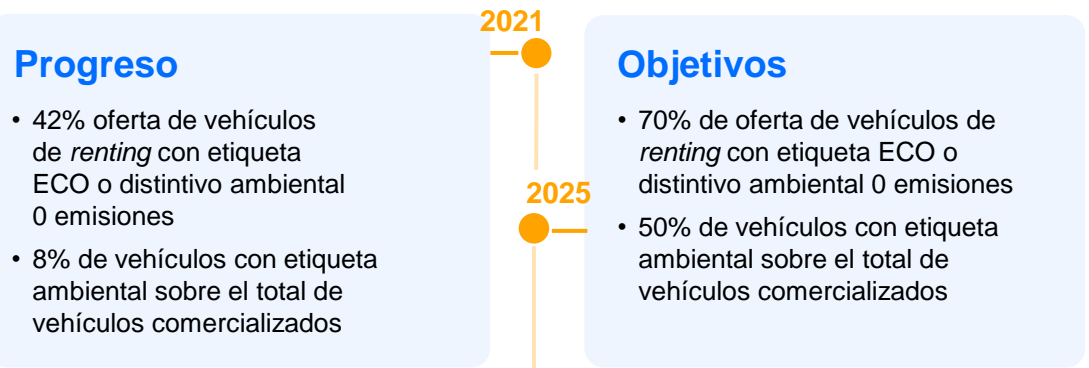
2021

Progreso

• 42% oferta de vehículos de *renting* con etiqueta ECO o distintivo ambiental 0 emisiones

• 8% de vehículos con etiqueta ambiental sobre el total de vehículos comercializados

2025

Objetivos

• 70% de oferta de vehículos de *renting* con etiqueta ECO o distintivo ambiental 0 emisiones

• 50% de vehículos con etiqueta ambiental sobre el total de vehículos comercializados